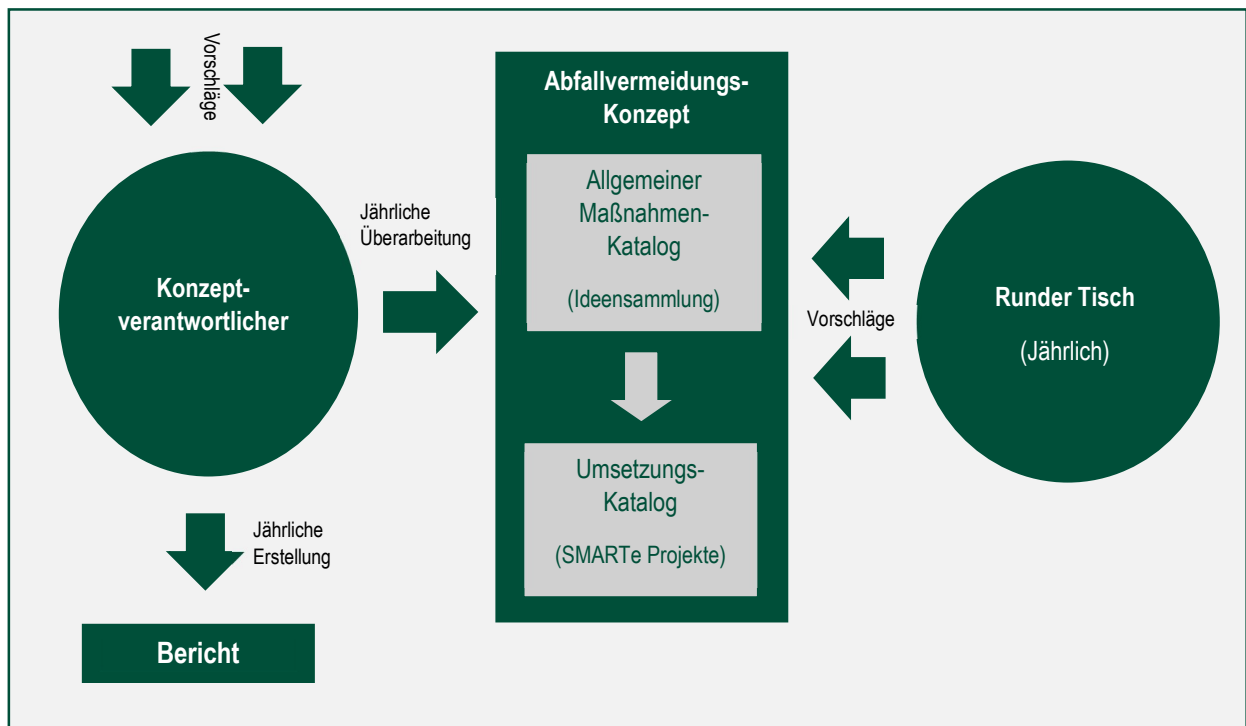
Vorschläge

Konzeptverantwortlicher

Jährliche Überarbeitung

Abfallvermeidungs-Konzept

Allgemeiner Maßnahmen-Katalog

(Ideensammlung)

Umsetzungs-Katalog

(SMARTe Projekte)

Vorschläge

Runder Tisch

(Jährlich)

Jährliche Erstellung

Bericht